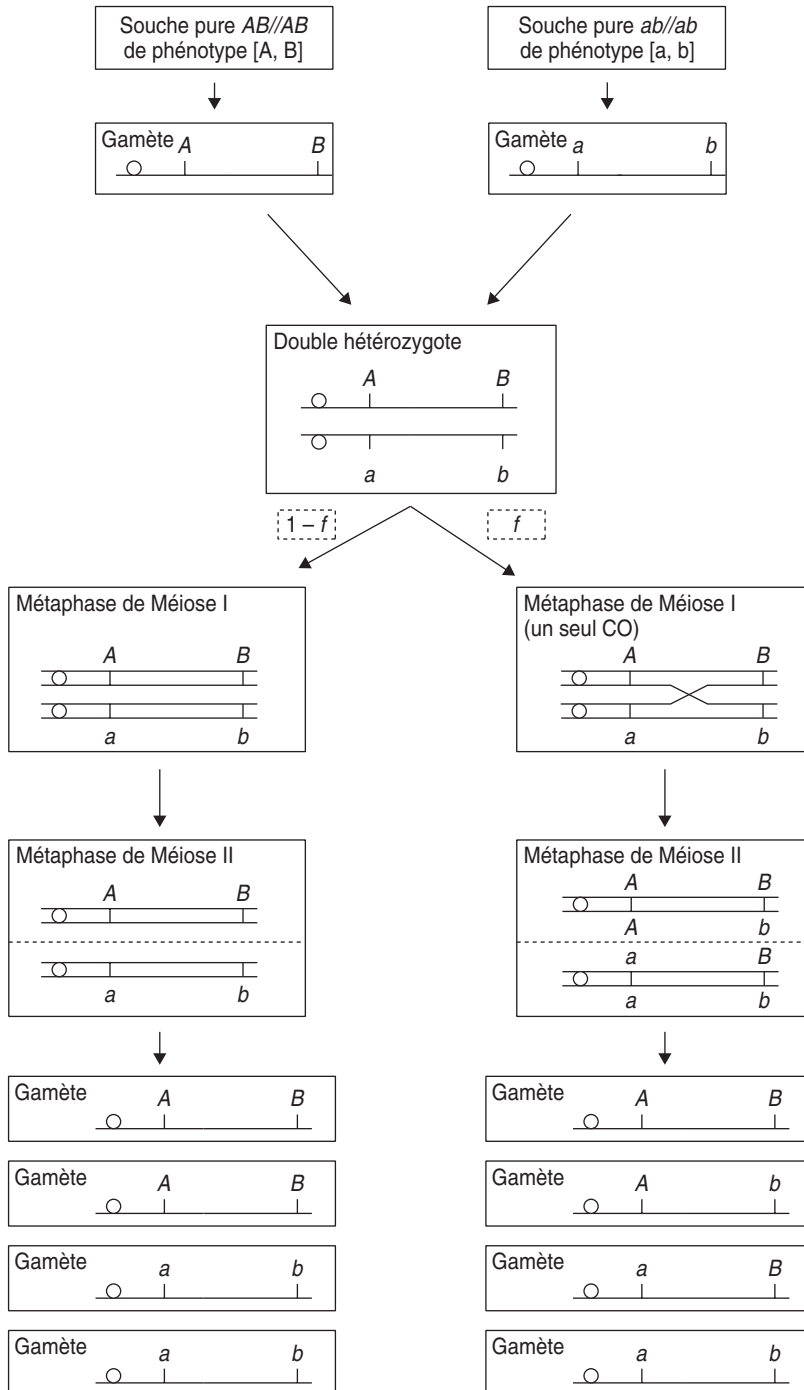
Souche pure *AB//AB* de phénotype [A, B]

Souche pure *ab//ab* de phénotype [a, b]

Gamète *A* *B*

Gamète *a* *b*

Double hétérozygote
*A* *B*
*a* *b*

$1 - f$

$f$

Métaphase de Méiose I
*A* *B*
*a* *b*

Métaphase de Méiose I
(un seul CO)
*A* *B*
*a* *b*

Métaphase de Méiose II
*A* *B*
*a* *b*

Métaphase de Méiose II
*A* *B*
*A* *b*
*a* *B*
*a* *b*

Gamète *A* *B*

Gamète *A* *B*

Gamète *a* *b*

Gamète *a* *b*

Gamète *A* *B*

Gamète *A* *b*

Gamète *a* *B*

Gamète *a* *b*